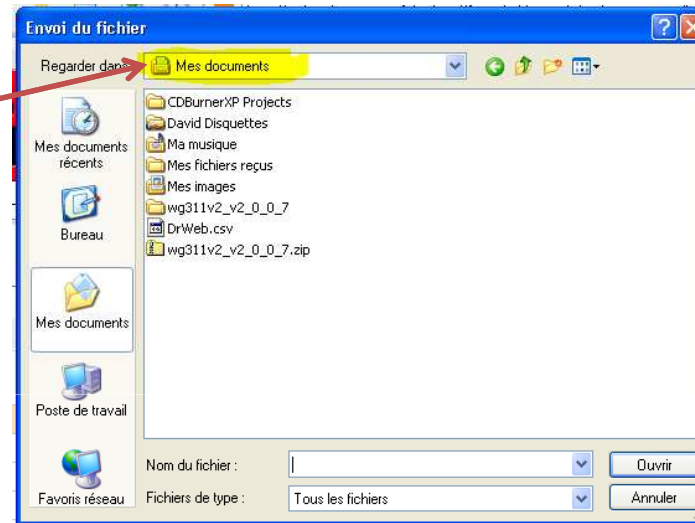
Envoi du fichier

Regarder dans: Mes documents

Mes documents récents

Bureau

Mes documents

Poste de travail

Favoris réseau

CDBurnerXP Projects
David Disquettes
Ma musique
Mes fichiers reçus
Mes images
wg311v2_v2_0_0_7
DrWeb.csv
wg311v2_v2_0_0_7.zip

Nom du fichier :
Fichiers de type : Tous les fichiers

Ouvrir
Annuler